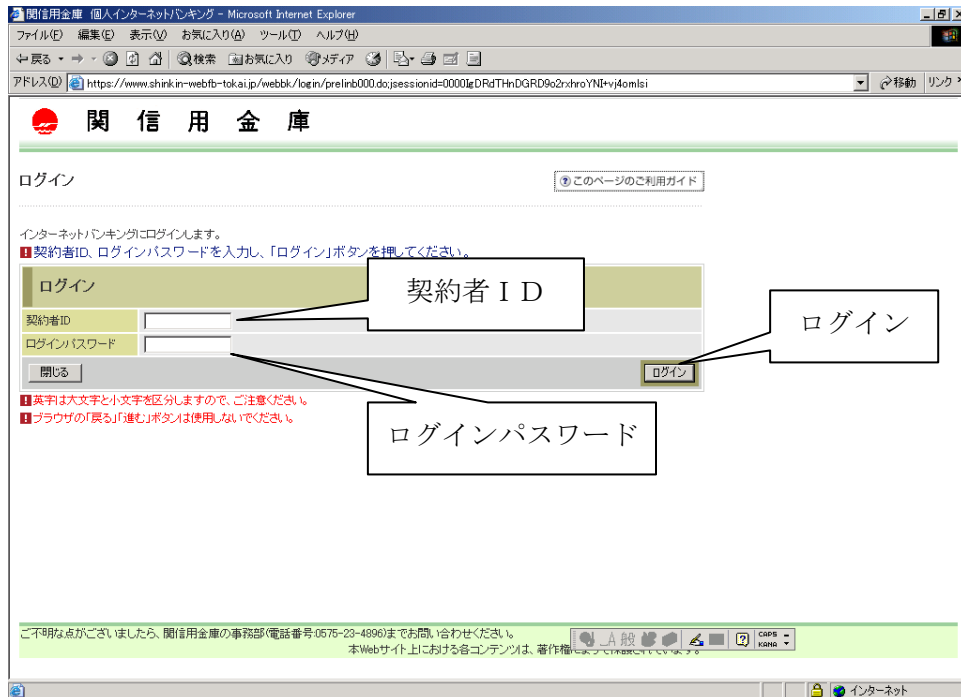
関信用金庫 個人インターネットバンキング - Microsoft Internet Explorer

ファイル(F) 編集(E) 表示(V) お気に入り(A) ツール(T) ヘルプ(H)

戻る 検索 お気に入り メディア

アドレス(D) https://www.shinkin-webfb-tokai.jp/webbk/login/prelinb000.do;jsessionid=0000IgDRdTHnDGRD9o2rxhroYNI+vj4omlsi 移動 リンク

関 信 用 金 庫

ログイン

このページのご利用ガイド

インターネットバンキングにログインします。
契約者ID、ログインパスワードを入力し、「ログイン」ボタンを押してください。

ログイン

契約者ID

ログインパスワード

閉じる

ログイン

英字は大文字と小文字を区分しますので、ご注意ください。
ブラウザの「戻る」「進む」ボタンは使用しないでください。

契約者ＩＤ

ログイン

ログインパスワード

ご不明な点がございましたら、関信用金庫の事務部(電話番号:0575-23-4896)までお問い合わせください。
本Webサイト上における各コンテンツは、著作権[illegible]

CAPS KANA

インターネット